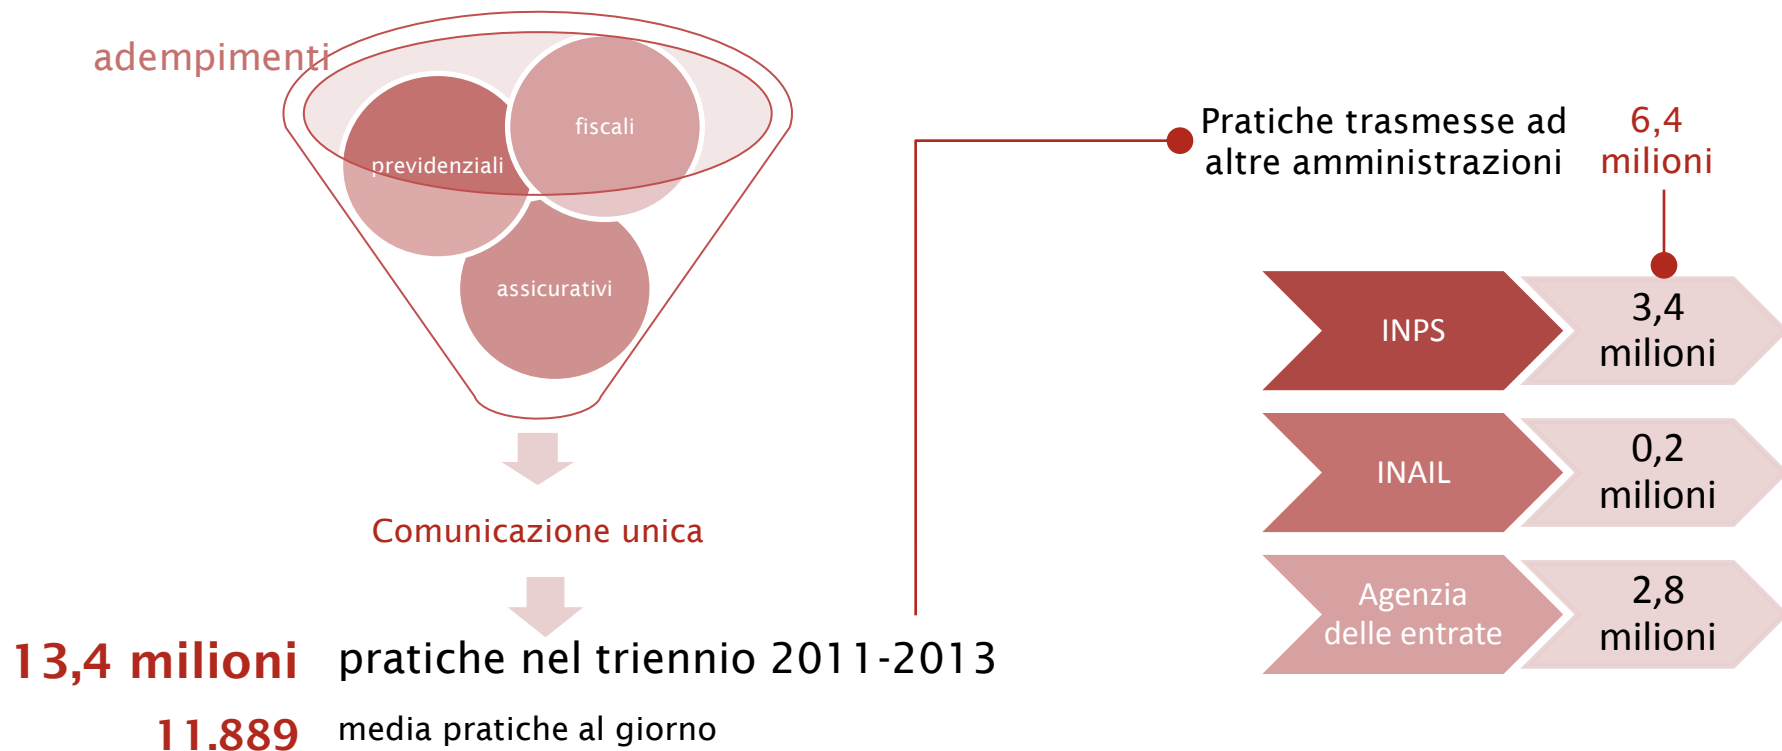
adempimenti

fiscali

previdenziali

assicurativi

Comunicazione unica

13,4 milioni pratiche nel triennio 2011-2013

11.889 media pratiche al giorno

Pratiche trasmesse ad altre amministrazioni

6,4 milioni

INPS

3,4 milioni

INAIL

0,2 milioni

Agenzia delle entrate

2,8 milioni